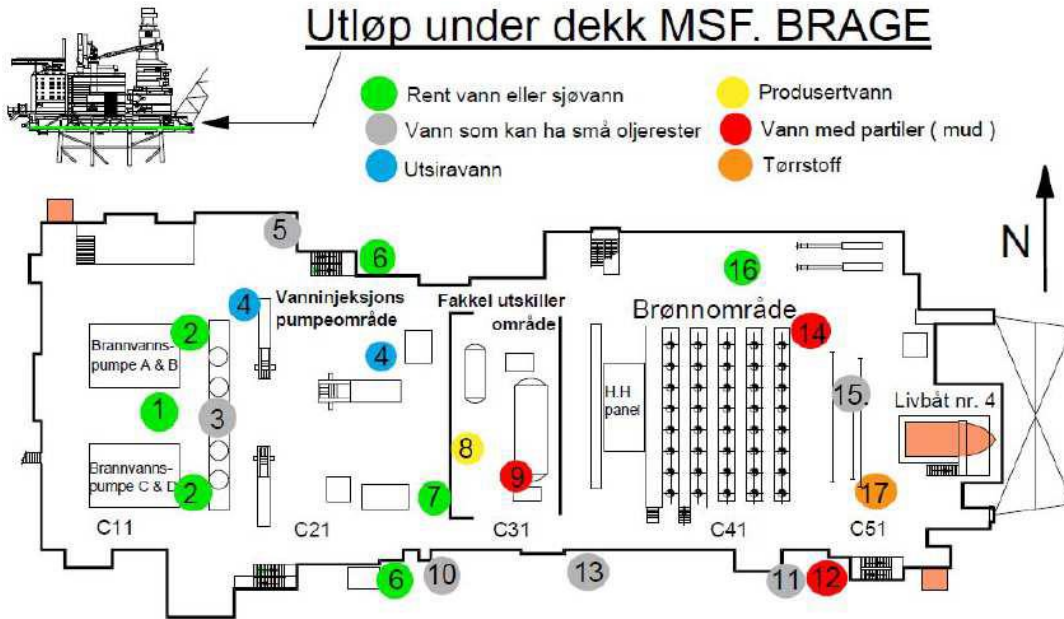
Utløp under dekk MSF. BRAGE

Rent vann eller sjøvann
Vann som kan ha små oljerester
Utsiravann
Produsertvann
Vann med partiler ( mud )
Tørrstoff

N

5
6
16
4
Vanninjeksjons pumpeområde
Fakkel utskiller område
Brønnområde
2
14
Brannvanns-pumpe A & B
4
1
3
H.H panel
15.
Livbåt nr. 4
8
9
Brannvanns-pumpe C & D
2
7
17
C11
C21
C31
C41
C51
6
10
13
11
12